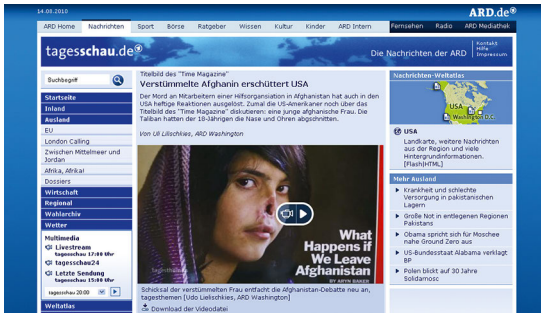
14.08.2010

ARD.de®

ARD Home | Nachrichten | Sport | Börse | Ratgeber | Wissen | Kultur | Kinder | ARD Intern | Fernsehen | Radio | ARD Mediathek

tagesschau.de

Die Nachrichten der ARD

Kontakt
Hilfe
Impressum

Suchbegriff

Startseite
Inland
Ausland
EU
London Calling
Zwischen Mittelmeer und Jordan
Afrika, Afrika!
Dossiers
Wirtschaft
Regional
Wahlarchiv
Wetter

Multimedia
Livestream tagesschau 17:00 Uhr
tagesschau24
Letzte Sendung tagesschau 15:00 Uhr
tagesschau 20:00

Weltatlas

Titelbild des "Time Magazine"
Verstümmelte Afghanin erschüttert USA

Der Mord an Mitarbeitern einer Hilfsorganisation in Afghanistan hat auch in den USA heftige Reaktionen ausgelöst. Zumal die US-Amerikaner noch über das Titelbild des "Time Magazine" diskutieren: eine junge afghanische Frau. Die Taliban hatten der 18-Jährigen die Nase und Ohren abgeschnitten.

Von Uli Lilschkies, ARD Washington

What Happens if We Leave Afghanistan

BY ARYN BAKER

Schicksal der verstümmelten Frau entfacht die Afghanistan-Debatte neu an, tagesthemen [Udo Lielischkies, ARD Washington]

Download der Videodatei

Nachrichten-Weltatlas

USA
Washington D.C.

USA
Landkarte, weitere Nachrichten aus der Region und viele Hintergrundinformationen. [Flash|HTML]

Mehr Ausland

Krankheit und schlechte Versorgung in pakistanischen Lagern
Große Not in entlegenen Regionen Pakistans
Obama spricht sich für Moschee nahe Ground Zero aus
US-Bundesstaat Alabama verklagt BP
Polen blickt auf 30 Jahre Solidarnosc